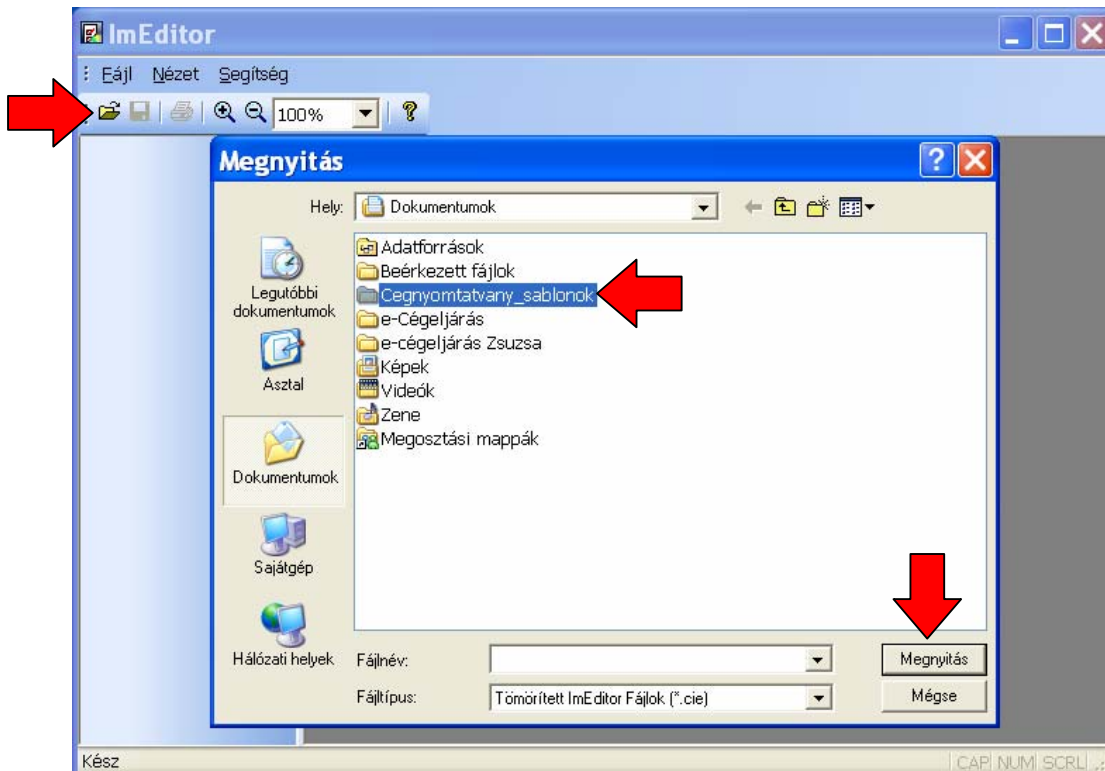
ImEditor

Fájl Nézet Segítség

100%

Megnyitás

Hely: Dokumentumok

Legutóbbi dokumentumok

Asztal

Dokumentumok

Sajátgép

Hálózati helyek

Adatforrások
Beérkezett fájlok
Cegnyomtatvany_sablonok
e-Cégeljárás
e-cégeljárás Zsuzsa
Képek
Videók
Zene
Megosztási mappák

Fájlnév:

Fájltípus: Tömörített ImEditor Fájlok (*.cie)

Megnyitás

Mégse

Kész

CAP NUM SCRL